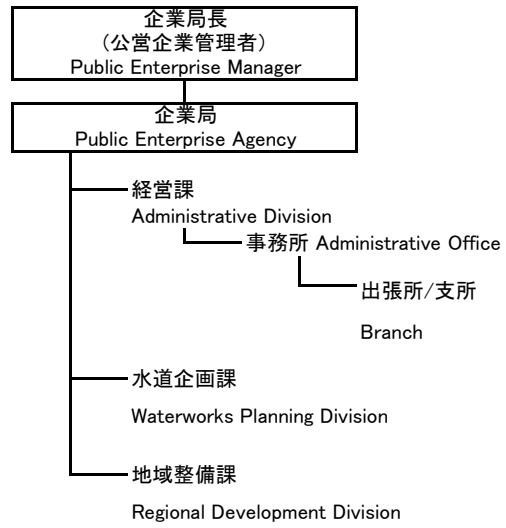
企業局長
（公営企業管理者）
Public Enterprise Manager

企業局
Public Enterprise Agency

経営課
Administrative Division

事務所 Administrative Office

出張所/支所
Branch

水道企画課
Waterworks Planning Division

地域整備課
Regional Development Division